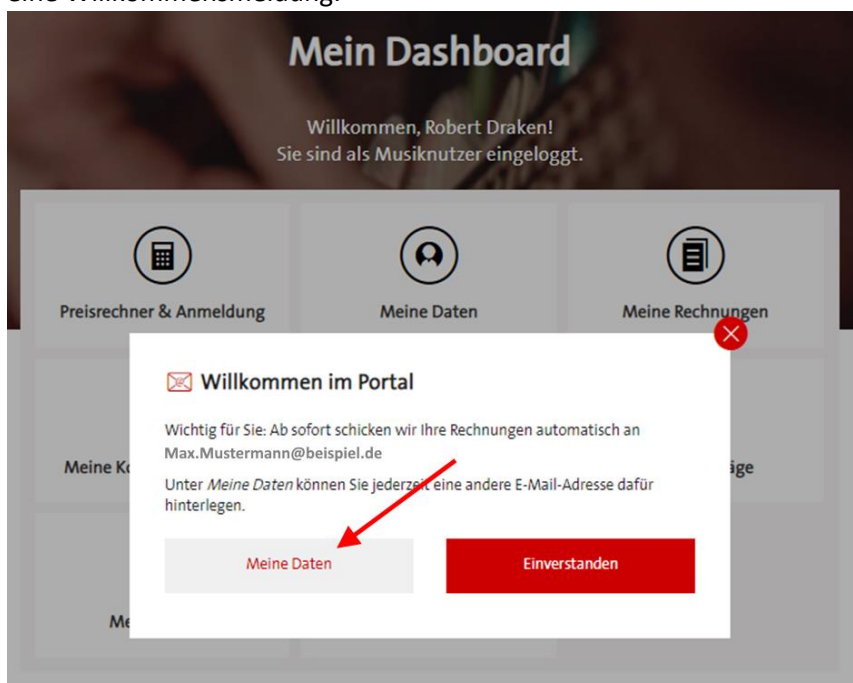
eine Willkommensmeldung:

Mein Dashboard

Willkommen, Robert Draken!
Sie sind als Musiknutzer eingeloggt.

Preisrechner & Anmeldung

Meine Daten

Meine Rechnungen

Meine Ko

äge

Me

Willkommen im Portal

Wichtig für Sie: Ab sofort schicken wir Ihre Rechnungen automatisch an Max.Mustermann@beispiel.de

Unter *Meine Daten* können Sie jederzeit eine andere E-Mail-Adresse dafür hinterlegen.

Meine Daten

Einverstanden